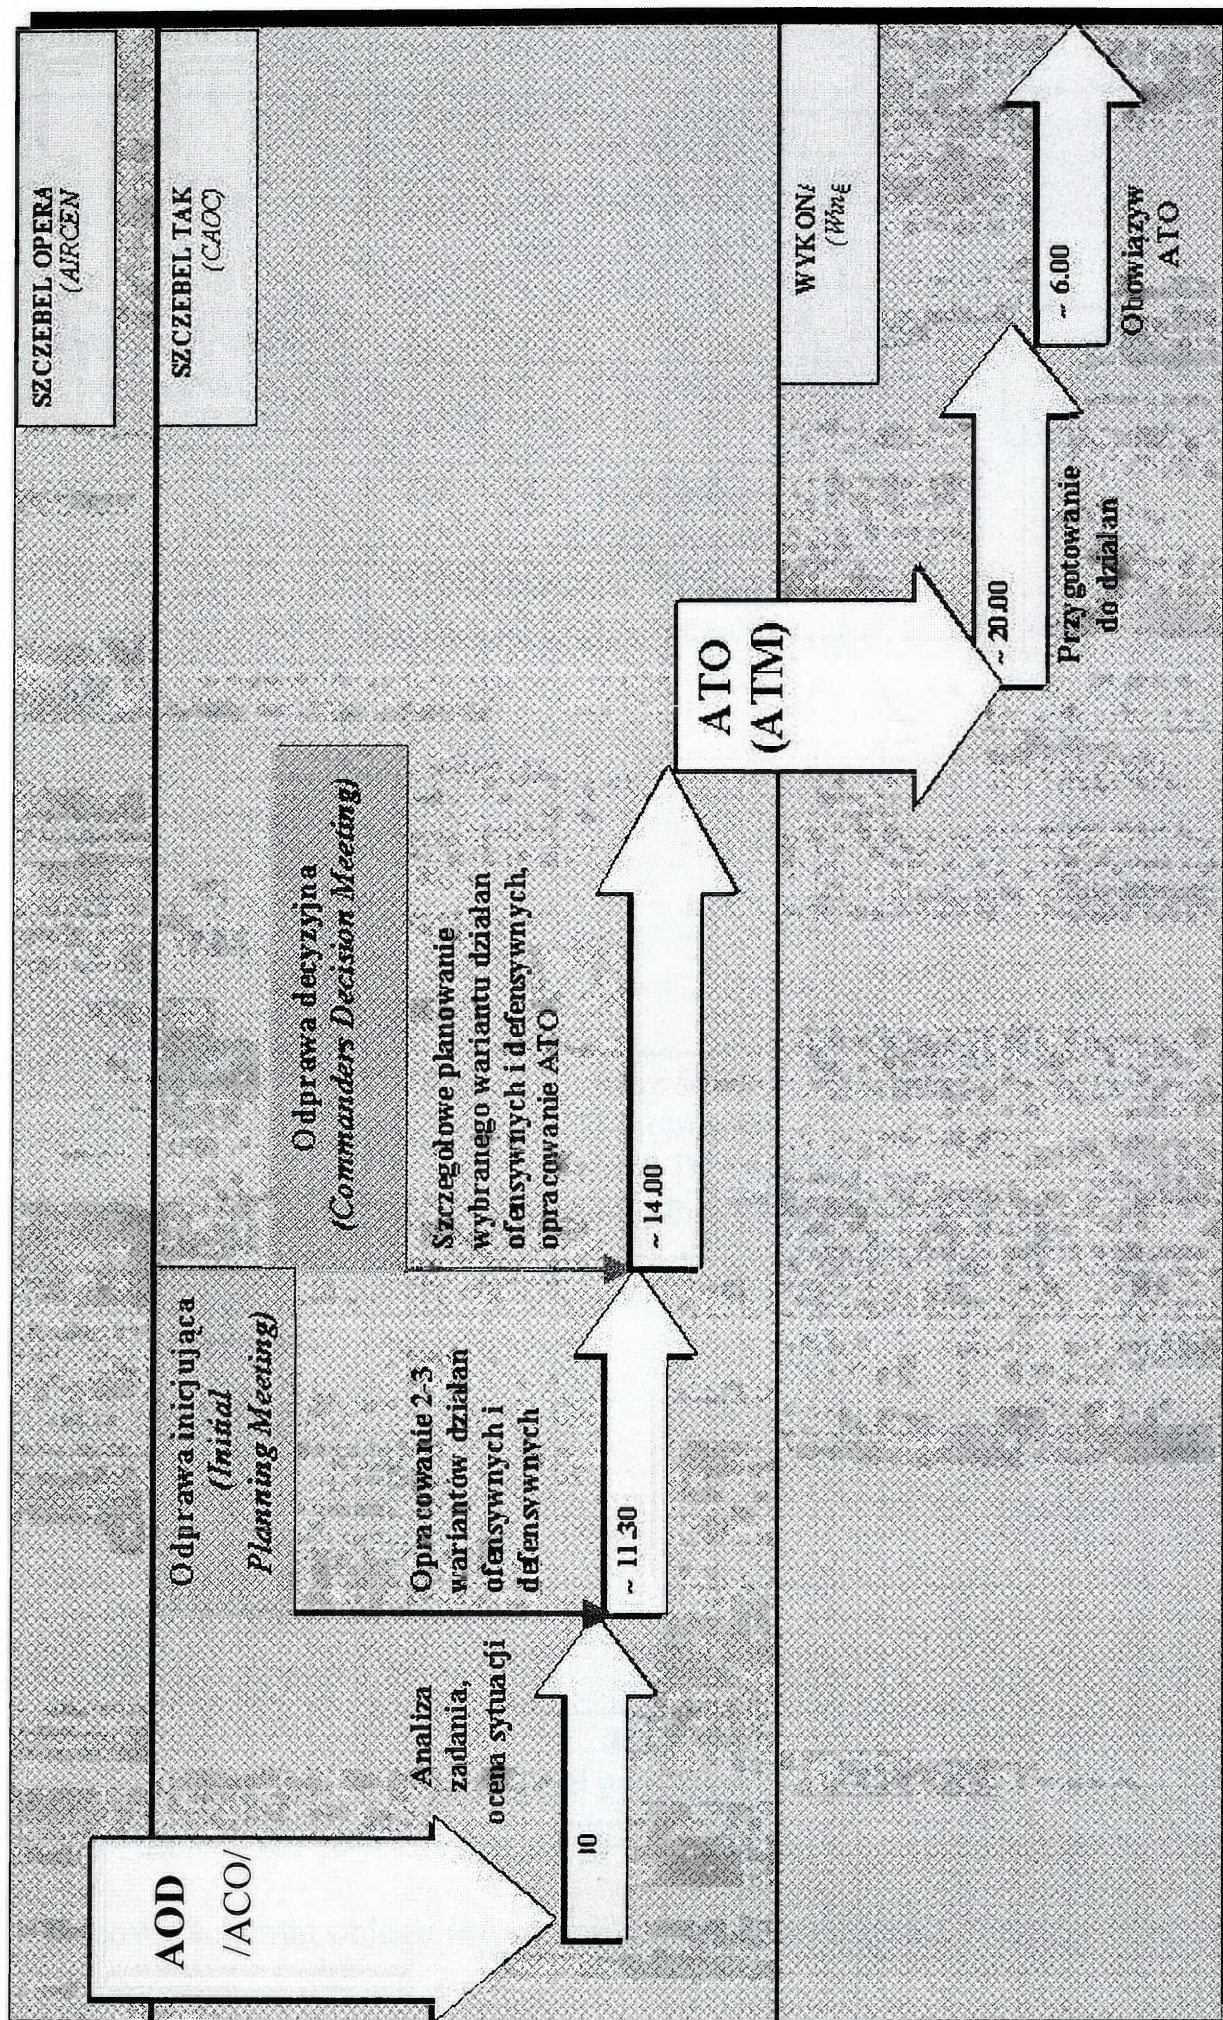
SZCZEBEL OPERA
(AIRCEN

SZCZEBEL TAK
(CAOC)

WYKON
(Wyk

AOD
/ACO/

Analiza zadania, ocena sytuacji

10

Odprawa inicjująca
(Initial Planning Meeting)

Opracowanie 2-3 wariantów działań ofensywnych i defensywnych

~ 11.30

Odprawa decyzyjna
(Commanders Decision Meeting)

Szczegółowe planowanie wybranego wariantu działań ofensywnych i defensywnych, opracowanie ATO

~ 14.00

ATO
(ATM)

~ 20.00

Przygotowanie do działań

~ 6.00

Obowiązyw ATO